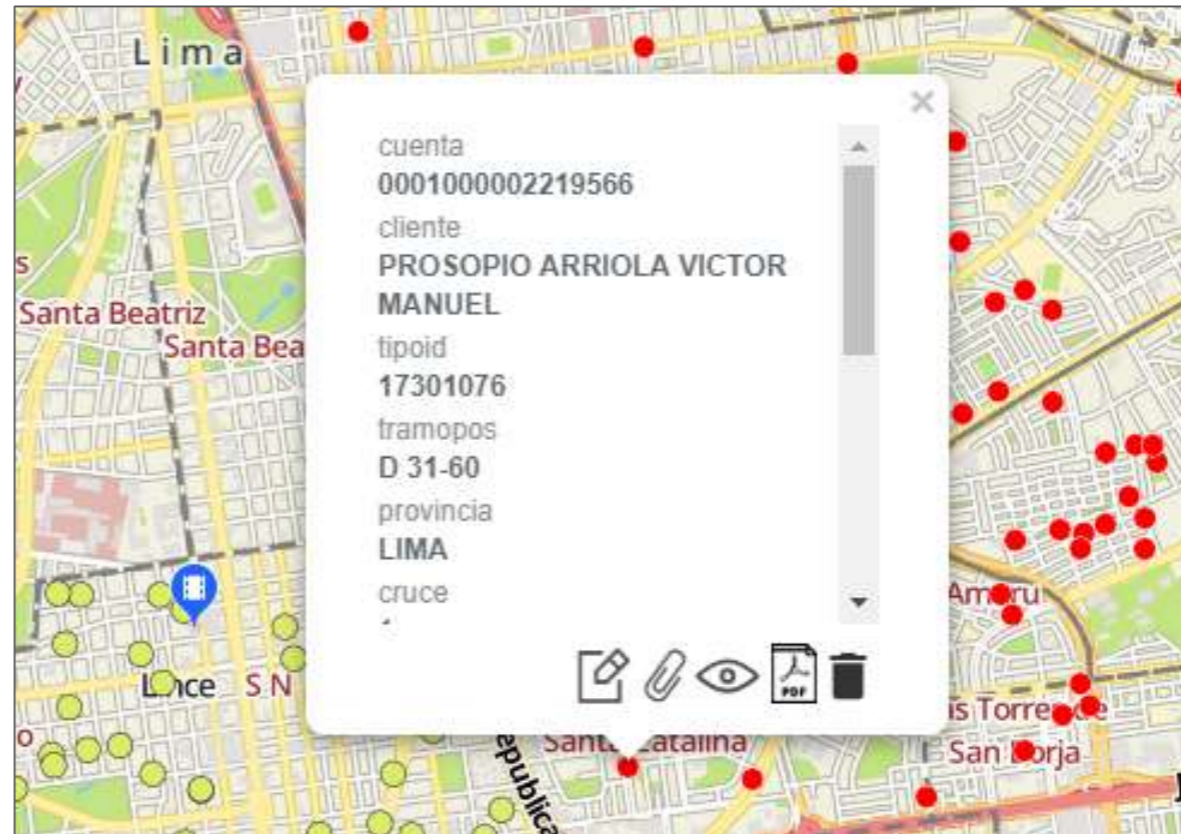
Lima

cuenta
0001000002219566
cliente
PROSOPIO ARRIOLA VICTOR MANUEL
tipoid
17301076
tramopos
D 31-60
provincia
LIMA
cruce
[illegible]

PDF

Santa Beatriz
Santa Bea
Lince
S N
Amaru
is Torre
San Borja
Santa Catalina
epublica